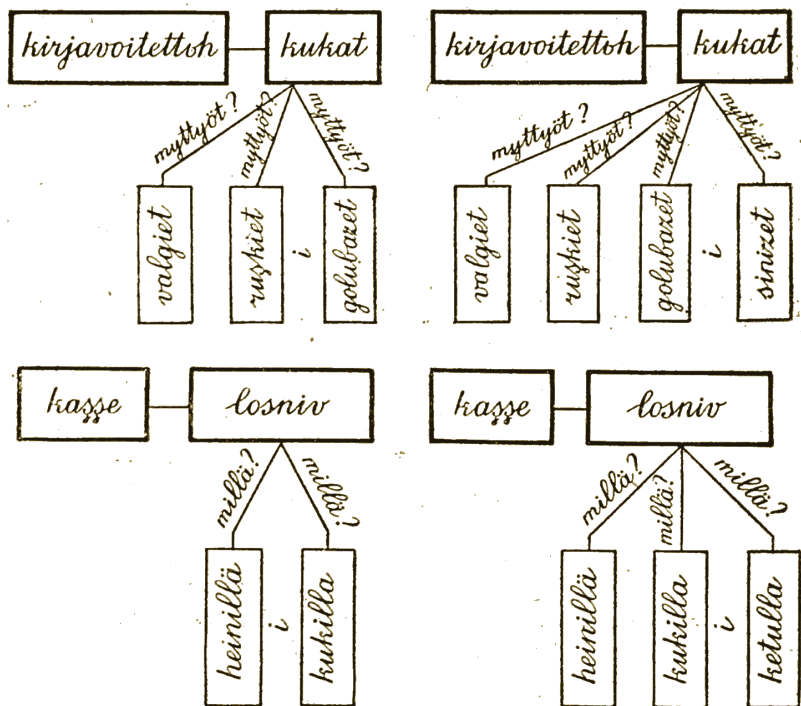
kirjavoitettoh
kukat
myttyöt?
myttyöt?
myttyöt?
valgiet
ruskiet
i
golubazet

kirjavoitettoh
kukat
myttyöt?
myttyöt?
myttyöt?
myttyöt?
valgiet
ruskiet
golubazet
i
sinizet

kasse
losniv
millä?
millä?
heinillä
i
kukilla

kasse
losniv
millä?
millä?
millä?
heinillä
kukilla
i
ketulla